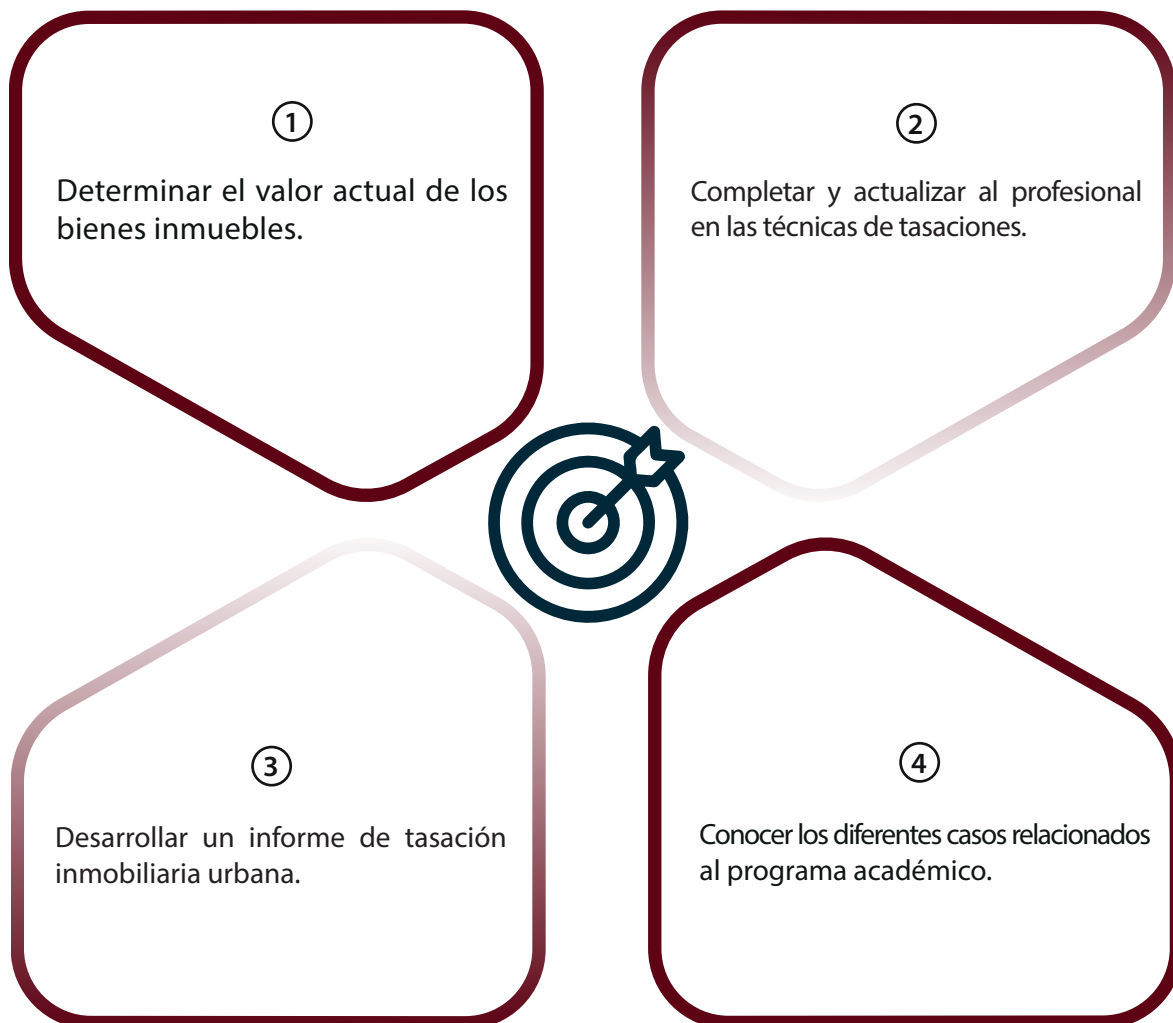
1

Determinar el valor actual de los bienes inmuebles.

2

Completar y actualizar al profesional en las técnicas de tasaciones.

3

Desarrollar un informe de tasación inmobiliaria urbana.

4

Conocer los diferentes casos relacionados al programa académico.